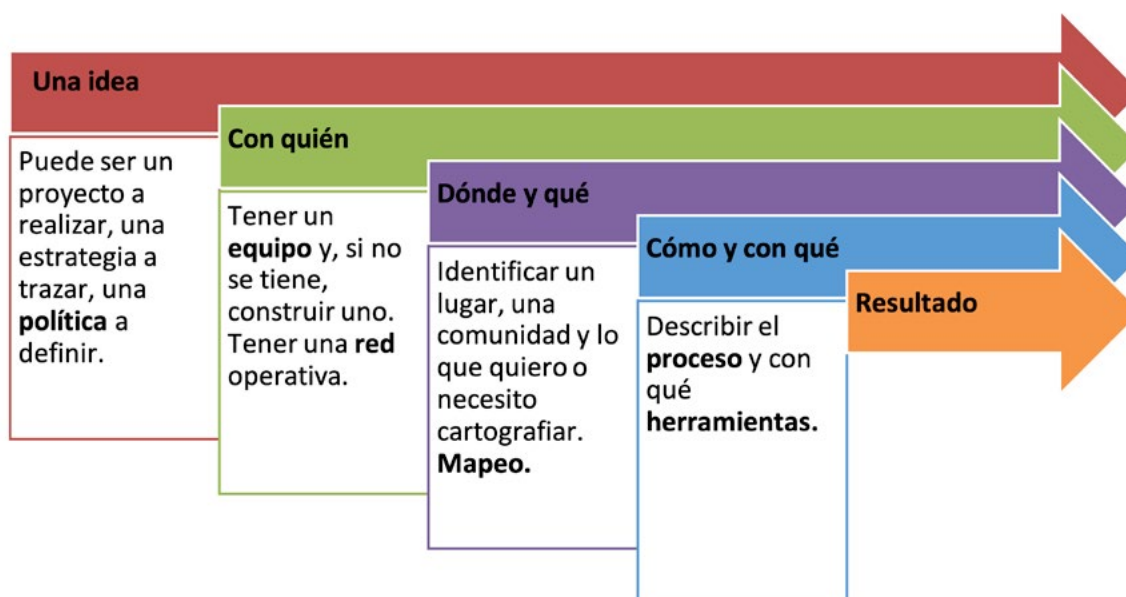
Una idea

Puede ser un proyecto a realizar, una estrategia a trazar, una política a definir.

Con quién

Tener un equipo y, si no se tiene, construir uno. Tener una red operativa.

Dónde y qué

Identificar un lugar, una comunidad y lo que quiero o necesito cartografiar. Mapeo.

Cómo y con qué

Describir el proceso y con qué herramientas.

Resultado